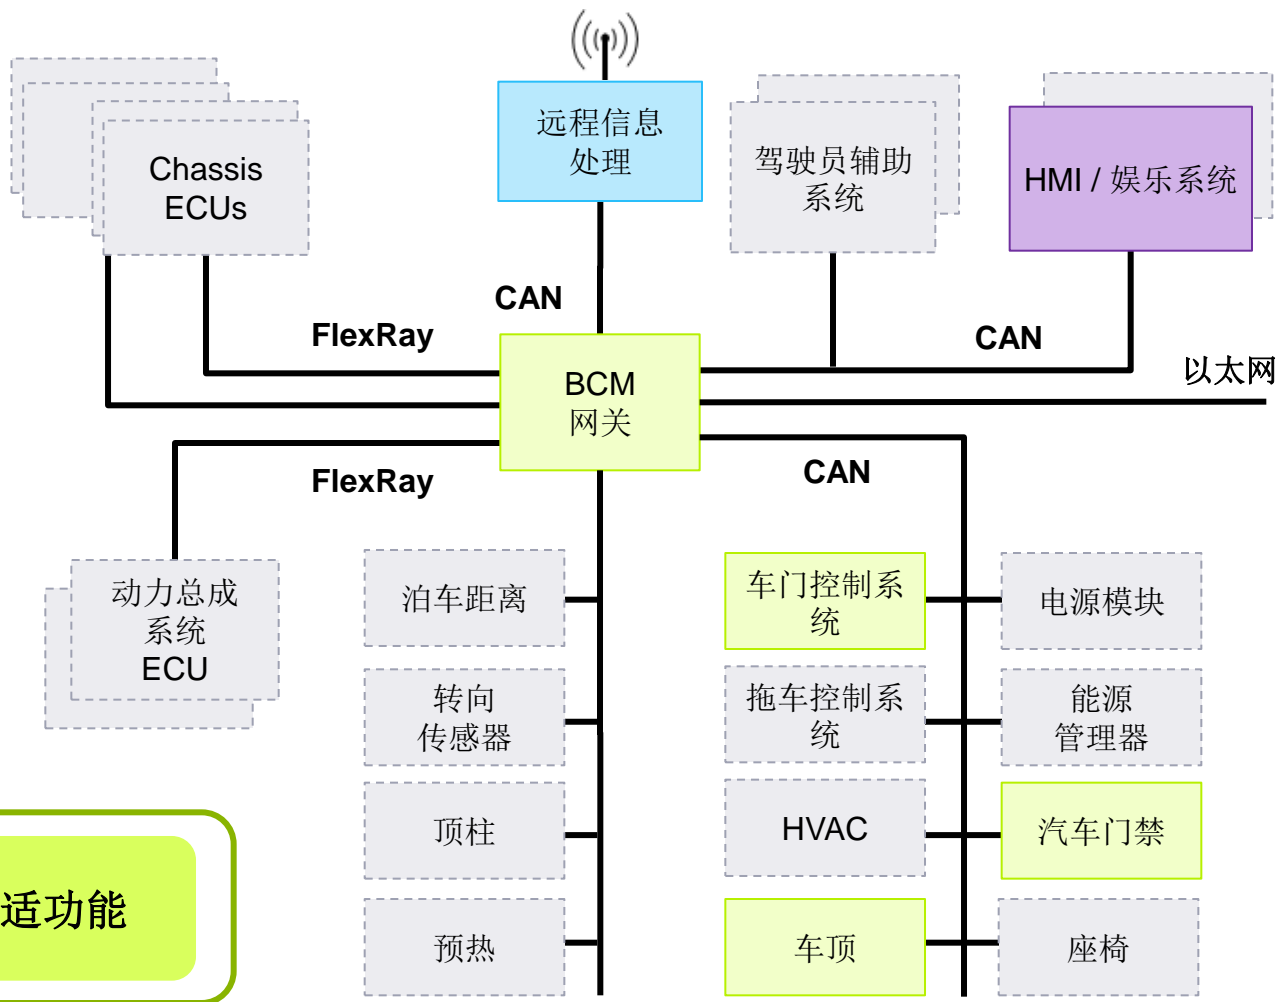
Chassis ECUs

远程信息处理

驾驶员辅助系统

HMI / 娱乐系统

CAN

FlexRay

BCM 网关

CAN

以太网

FlexRay

CAN

动力总成系统 ECU

泊车距离

车门控制系统

电源模块

转向传感器

拖车控制系统

能源管理器

顶柱

HVAC

汽车门禁

适功能

预热

车顶

座椅